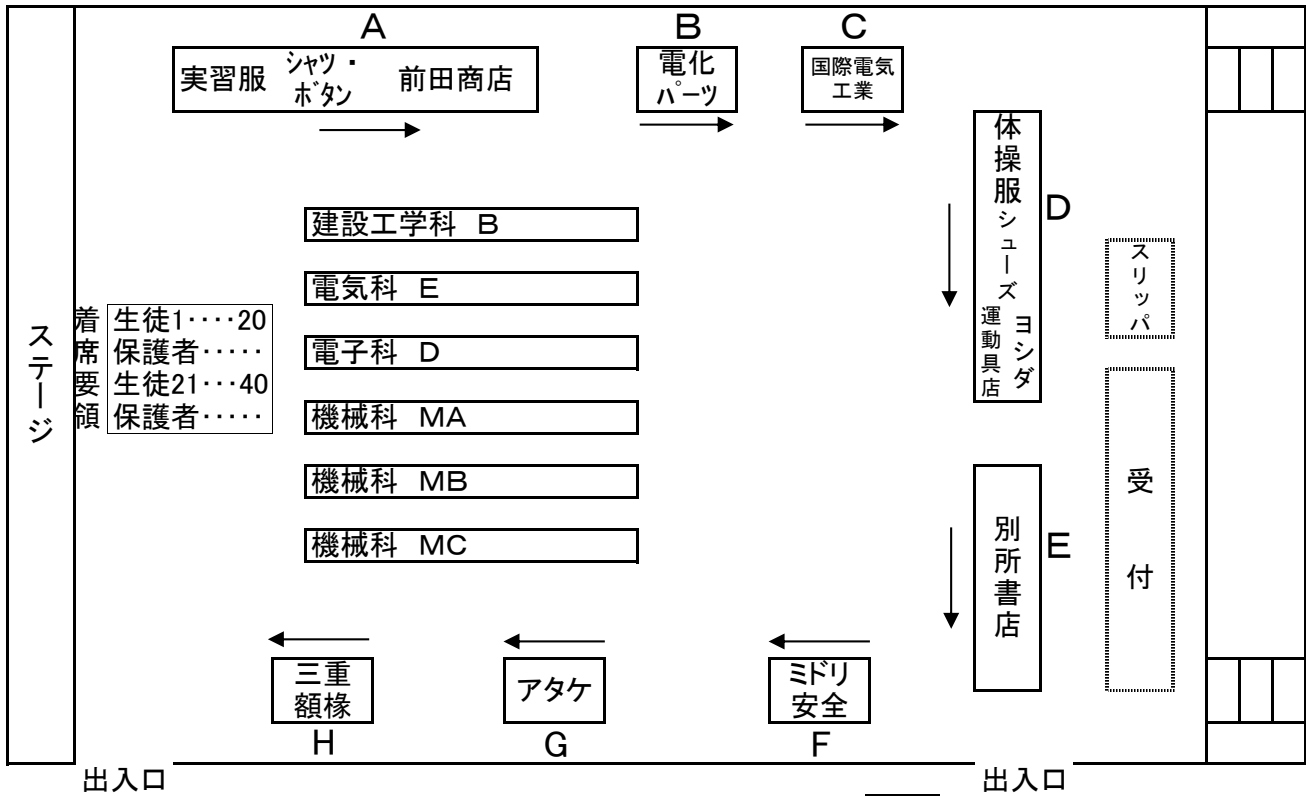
ステージ

A
実習服 シャツ・ボタン 前田商店

B
電化パーツ

C
国際電気工業

体操服シューズ
ヨシダ運動具店
D

建設工学科 B
電気科 E
電子科 D
機械科 MA
機械科 MB
機械科 MC

着席要領
| 生徒1・・・・20 |
| 保護者・・・・・ |
| 生徒21・・・40 |
| 保護者・・・・・ |

スリッパ

受付

別所書店
E

三重額縁
H

アタケ
G

ミドリ安全
F

出入口

出入口